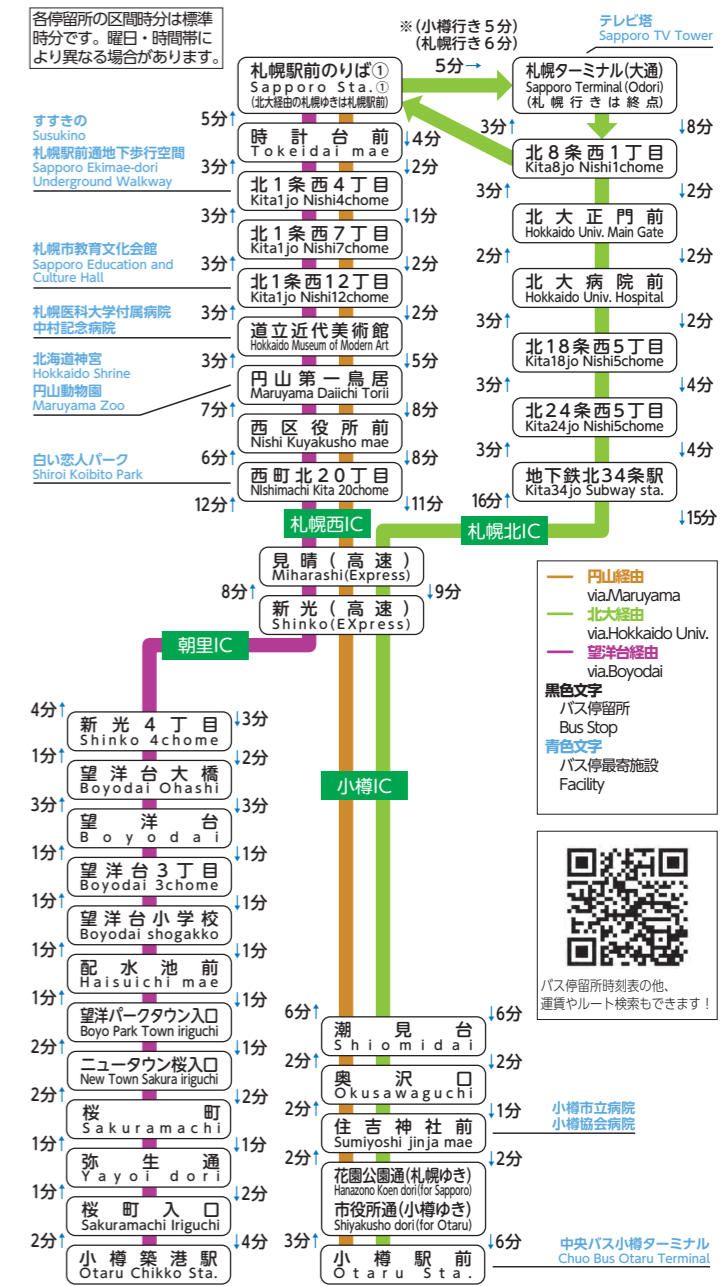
各停留所の区間時分は標準時分です。曜日・時間帯により異なる場合があります。

※(小樽行き5分)
(札幌行き6分)

テレビ塔
Sapporo TV Tower

札幌駅前のりば①
Sapporo Sta.①
(北大経由の札幌ゆきは札幌駅前)

5分→

札幌ターミナル(大通)
Sapporo Terminal (Odori)
(札幌行きは終点)

すすきの
Susukino
札幌駅前通地下歩行空間
Sapporo Ekimae-dori Underground Walkway
札幌市教育文化会館
Sapporo Education and Culture Hall
札幌医科大学付属病院
中村記念病院
北海道神宮
Hokkaido Shrine
円山動物園
Maruyama Zoo
白い恋人パーク
Shiroi Koibito Park

5分↑ 時計台前 Tokeidai mae ↓4分
3分↑ 北1条西4丁目 Kita1jo Nishi4chome ↓2分
3分↑ 北1条西7丁目 Kita1jo Nishi7chome ↓1分
3分↑ 北1条西12丁目 Kita1jo Nishi12chome ↓2分
3分↑ 道立近代美術館 Hokkaido Museum of Modern Art ↓2分
3分↑ 円山第一鳥居 Maruyama Daiichi Torii ↓5分
7分↑ 西区役所前 Nishi Kuyakusho mae ↓8分
6分↑ 西町北20丁目 NIshimachi Kita 20chome ↓8分
12分↑ ↓11分

3分↑ ↓8分
北8条西1丁目 Kita8jo Nishi1chome
3分↑ ↓2分
北大正門前 Hokkaido Univ. Main Gate
2分↑ ↓2分
北大病院前 Hokkaido Univ. Hospital
3分↑ ↓2分
北18条西5丁目 Kita18jo Nishi5chome
3分↑ ↓4分
北24条西5丁目 Kita24jo Nishi5chome
3分↑ ↓4分
地下鉄北34条駅 Kita34jo Subway sta.
16分↑ ↓15分

札幌西IC
札幌北IC

見晴(高速) Miharashi(Express)
8分↑ ↓9分
新光(高速) Shinko(EXpress)

朝里IC

— 円山経由 via.Maruyama
— 北大経由 via.Hokkaido Univ.
— 望洋台経由 via.Boyodai
黒色文字
バス停留所
Bus Stop
青色文字
バス停最寄施設
Facility

4分↑ 新光4丁目 Shinko 4chome ↓3分
1分↑ 望洋台大橋 Boyodai Ohashi ↓2分
3分↑ 望洋台 Boyodai ↓3分
1分↑ 望洋台3丁目 Boyodai 3chome ↓1分
1分↑ 望洋台小学校 Boyodai shogakko ↓1分
1分↑ 配水池前 Haisuichi mae ↓1分
1分↑ 望洋パークタウン入口 Boyo Park Town iriguchi ↓1分
2分↑ ニュータウン桜入口 New Town Sakura iriguchi ↓1分
2分↑ 桜町 Sakuramachi ↓2分
1分↑ 弥生通 Yayoi dori ↓1分
1分↑ 桜町入口 Sakuramachi Iriguchi ↓2分
2分↑ 小樽築港駅 Otaru Chikko Sta. ↓4分

小樽IC

パス停留所時刻表の他、運賃やルート検索もできます！

6分↑ 潮見台 Shiomidai ↓6分
2分↑ 奥沢口 Okusawaguchi ↓2分
2分↑ 住吉神社前 Sumiyoshi jinja mae ↓1分
2分↑ 花園公園通(札幌ゆき) Hanazono Koen dori (for Sapporo)
市役所通(小樽ゆき) Shiyakusho dori (for Otaru) ↓2分
3分↑ 小樽駅前 Otaru Sta. ↓6分

小樽市立病院
小樽協会病院
中央バス小樽ターミナル
Chuo Bus Otaru Terminal